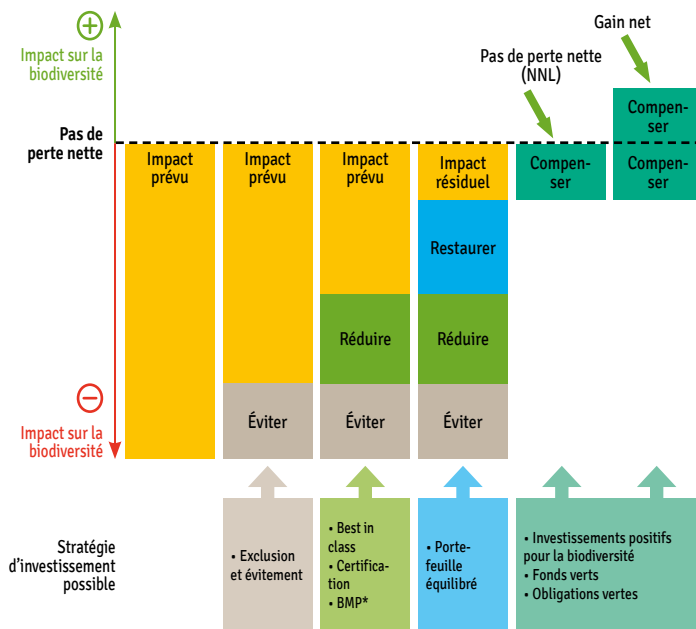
⊕
Impact sur la biodiversité

Pas de perte nette

⊖
Impact sur la biodiversité

Gain net

Pas de perte nette (NNL)

Impact prévu

Impact prévu

Éviter

Impact prévu

Réduire

Éviter

Impact résiduel

Restaurer

Réduire

Éviter

Compenser

Compenser

Compenser

Stratégie d'investissement possible

• Exclusion et évitement

• Best in class
• Certification
• BMP*

• Portefeuille équilibré

• Investissements positifs pour la biodiversité
• Fonds verts
• Obligations vertes